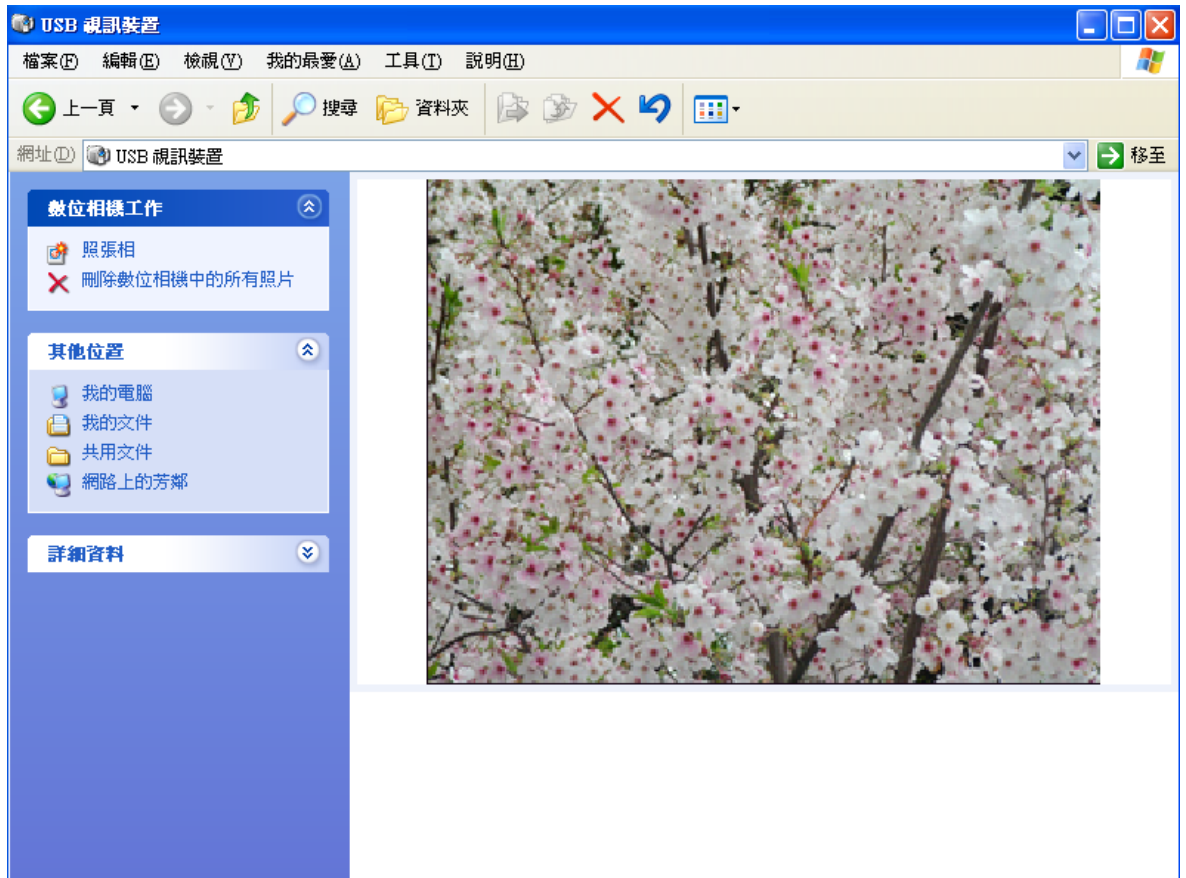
USB 視訊裝置

檔案(F) 編輯(E) 檢視(V) 我的最愛(A) 工具(T) 說明(H)

上一頁 搜尋 資料夾

網址(D) USB 視訊裝置 移至

數位相機工作

照張相
刪除數位相機中的所有照片

其他位置

我的電腦
我的文件
共用文件
網路上的芳鄰

詳細資料